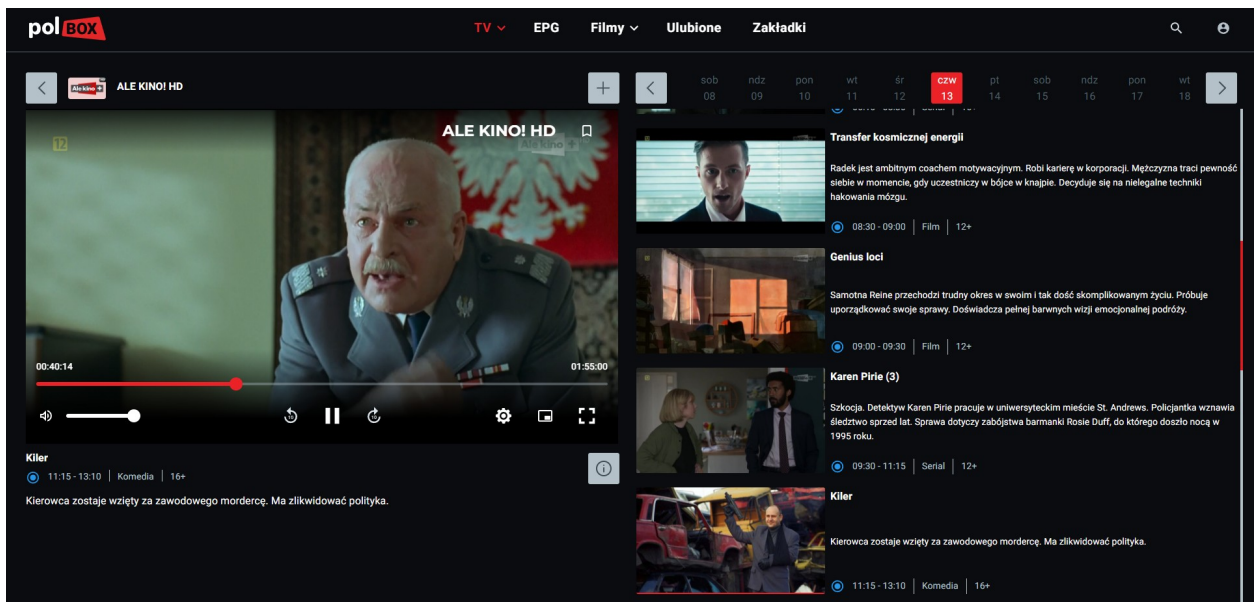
pol BOX

TV EPG Filmy Ulubione Zakładki

ALE KINO! HD

sob 08 ndz 09 pon 10 wt 11 śr 12 czw 13 pt 14 sob 15 ndz 16 pon 17 wt 18

ALE KINO! HD

12

Ale kino+

00:40:14

01:55:00

Kiler

11:15 - 13:10 | Komedia | 16+

Kierowca zostaje wzięty za zawodowego mordercę. Ma zlikwidować polityka.

Transfer kosmicznej energii

Radek jest ambitnym coachem motywacyjnym. Robi karierę w korporacji. Mężczyzna traci pewność siebie w momencie, gdy uczestniczy w bójce w knajpie. Decyduje się na nielegalne techniki hakowania mózgu.

08:30 - 09:00 | Film | 12+

Genius loci

Samotna Reine przechodzi trudny okres w swoim i tak dość skomplikowanym życiu. Próbuje uporządkować swoje sprawy. Doświadcza pełnej barwnych wizji emocjonalnej podróży.

09:00 - 09:30 | Film | 12+

Karen Pirie (3)

Szkocja. Detektyw Karen Pirie pracuje w uniwersyteckim mieście St. Andrews. Policjantka wznawia śledztwo sprzed lat. Sprawa dotyczy zabójstwa barmanki Rosie Duff, do którego doszło nocą w 1995 roku.

09:30 - 11:15 | Serial | 12+

Kiler

Kierowca zostaje wzięty za zawodowego mordercę. Ma zlikwidować polityka.

11:15 - 13:10 | Komedia | 16+